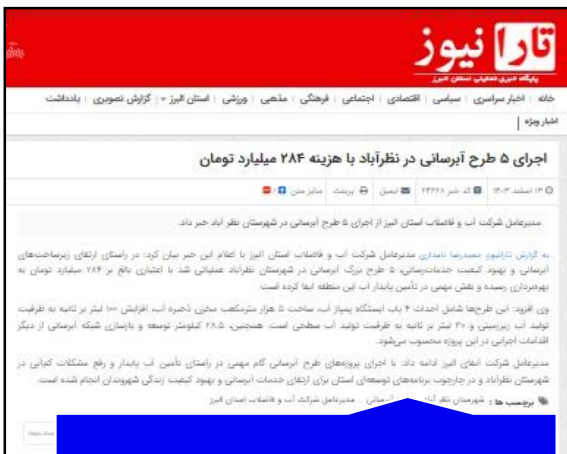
تارا نیوز
پایگاه خبری تحلیلی استان البرز

خانه | اخبار سراسری | سیاسی | اقتصادی | اجتماعی | فرهنگی | مذهبی | ورزشی | استان البرز | گزارش تصویری | یادداشت

اخبار ویژه

اجرای ۵ طرح آبرسانی در نظرآباد با هزینه ۲۸۴ میلیارد تومان

۱۳ اسفند ۱۴۰۳ | کد خبر: ۴۳۲۲۸ | ایمیل | پرینت | سایز متن

مدیرعامل شرکت آب و فاضلاب استان البرز از اجرای ۵ طرح آبرسانی در شهرستان نظرآباد خبر داد.

به گزارش تارانیوز حمیدرضا نامداری مدیرعامل شرکت آب و فاضلاب استان البرز با اعلام این خبر بیان کرد: در راستای ارتقای زیرساخت‌های آبرسانی و بهبود کیفیت خدمات‌رسانی، ۵ طرح بزرگ آبرسانی در شهرستان نظرآباد عملیاتی شد با اعتباری بالغ بر ۲۸۴ میلیارد تومان به بهره‌برداری رسیده و نقش مهمی در تأمین پایدار آب این منطقه ایفا کرده است.

وی افزود: این طرح‌ها شامل احداث ۴ باب ایستگاه پمپاژ آب، ساخت ۵ هزار مترمکعب مخزن ذخیره آب، افزایش ۱۰۰ لیتر در ثانیه به ظرفیت تولید آب زیرزمینی و ۳۰ لیتر در ثانیه به ظرفیت تولید آب سطحی است. همچنین، ۲۸.۵ کیلومتر توسعه و بازسازی شبکه آبرسانی از دیگر اقدامات اجرایی در این پروژه محسوب می‌شود.

مدیرعامل شرکت آبفای البرز ادامه داد: با اجرای پروژه‌های طرح آبرسانی گام مهمی در راستای تأمین آب پایدار و رفع مشکلات کم‌آبی در شهرستان نظرآباد و در چارچوب برنامه‌های توسعه‌ای استان برای ارتقای خدمات آبرسانی و بهبود کیفیت زندگی شهروندان انجام شده است.

برچسب ها : شهرستان نظرآباد | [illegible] آبرسانی | مدیرعامل شرکت آب و فاضلاب استان البرز